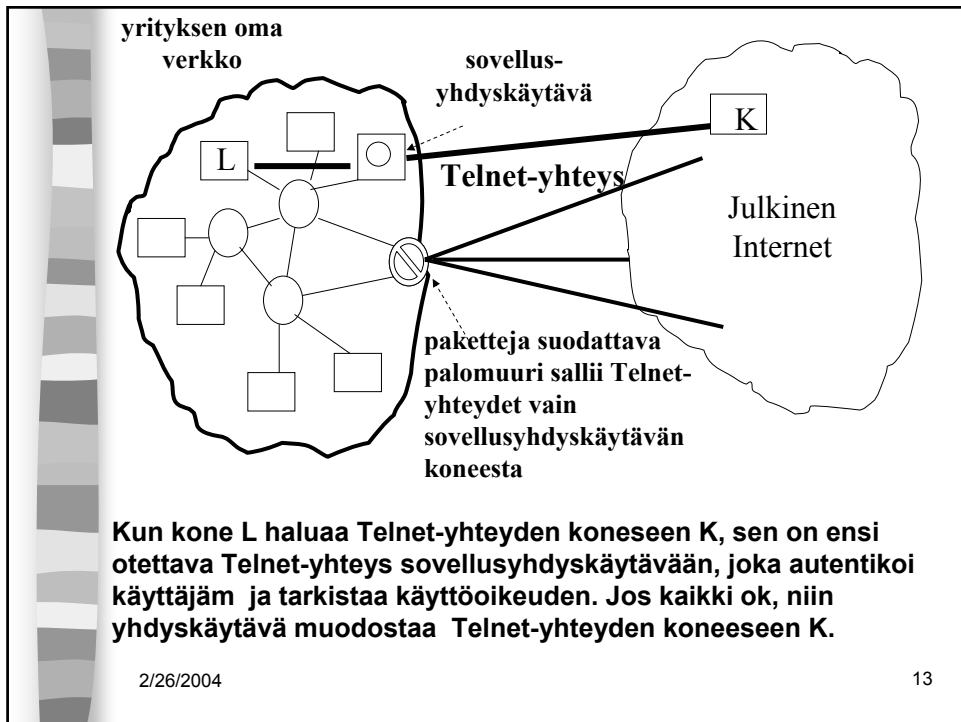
yrityksen oma verkko

sovellus-yhdyskäytävä

K

L

Telnet-yhteys

Julkinen Internet

paketteja suodattava palomuuri sallii Telnet-yhteydet vain sovellusyhdyskäytävän koneesta

Kun kone L haluaa Telnet-yhteyden koneeseen K, sen on ensi otettava Telnet-yhteys sovellusyhdyskäytävään, joka autentikoi käyttäjäm ja tarkistaa käyttöoikeuden. Jos kaikki ok, niin yhdyskäytävä muodostaa Telnet-yhteyden koneeseen K.

2/26/2004

13